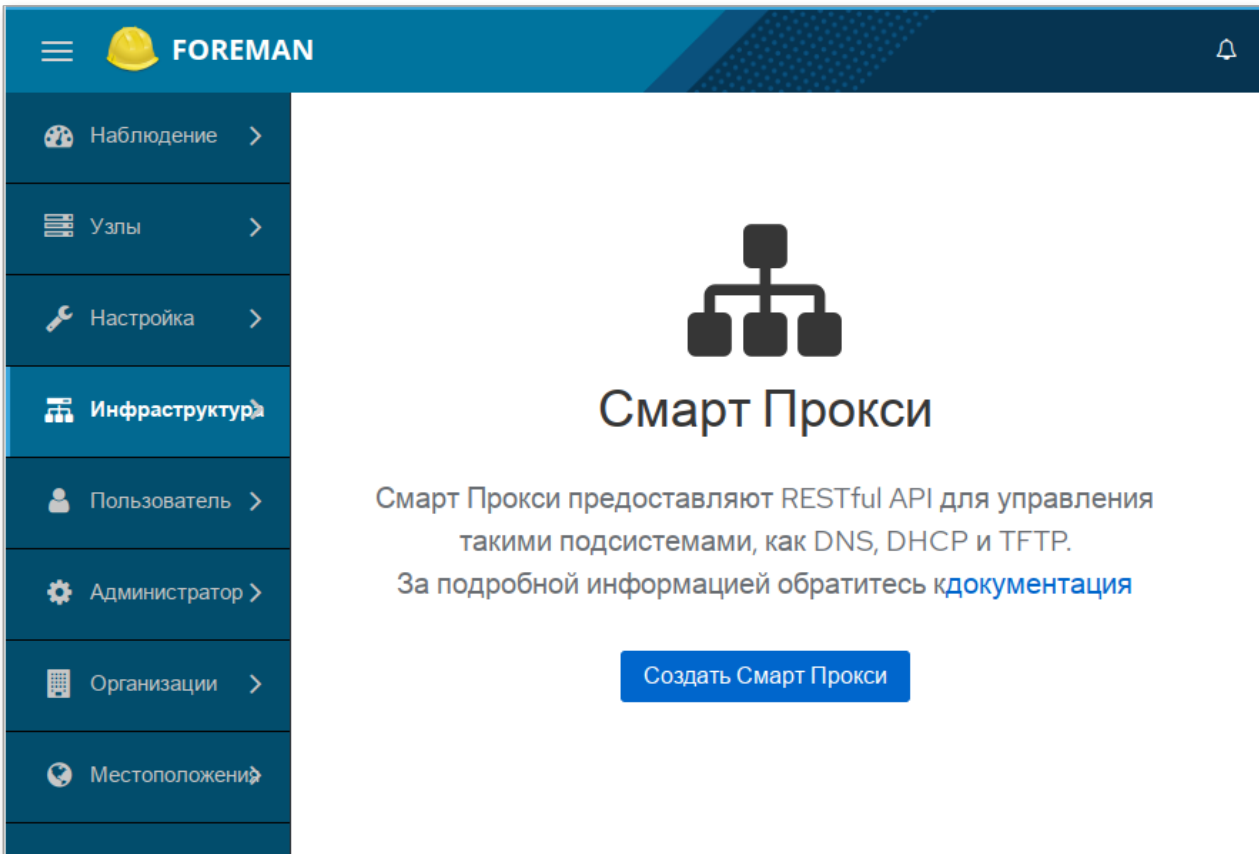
FOREMAN

Наблюдение

Узлы

Настройка

Инфраструктура

Пользователь

Администратор

Организации

Местоположения

Смарт Прокси

Смарт Прокси предоставляют RESTful API для управления такими подсистемами, как DNS, DHCP и TFTP.
За подробной информацией обратитесь кдокументация

Создать Смарт Прокси